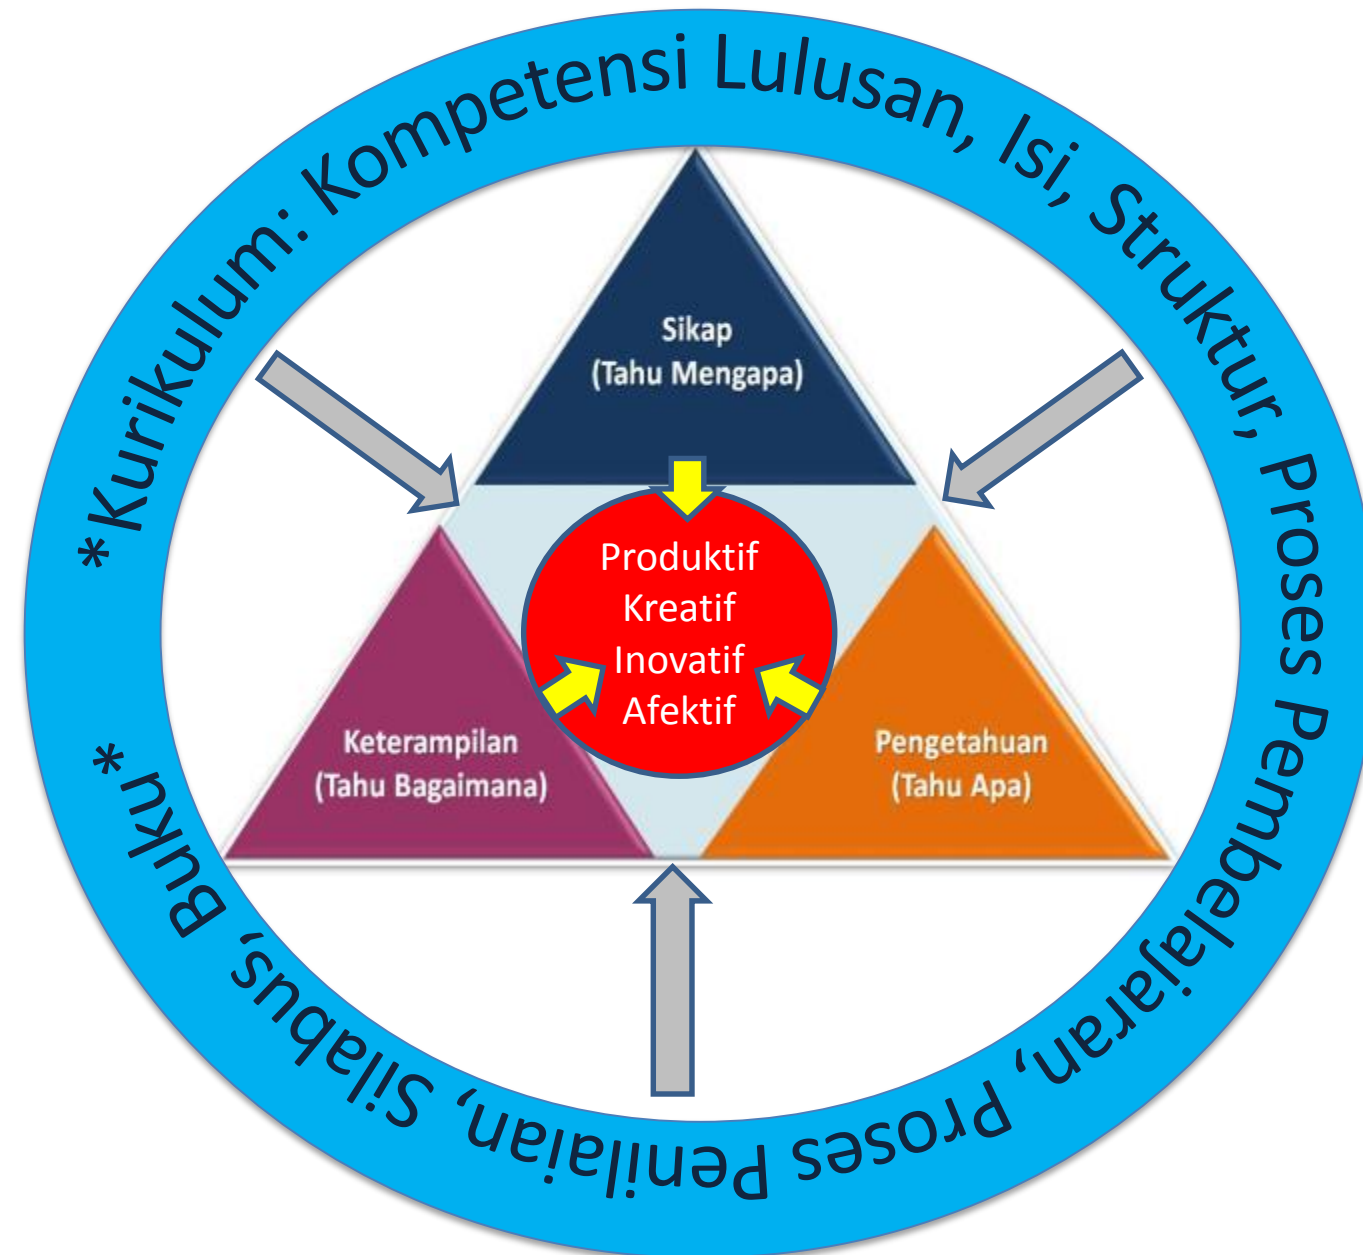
*Kurikulum: Kompetensi Lulusan, Isi, Struktur, Proses Pembelajaran, Proses Penilaian, Silabus, Buku*

Sikap
(Tahu Mengapa)

Produktif
Kreatif
Inovatif
Afektif

Keterampilan
(Tahu Bagaimana)

Pengetahuan
(Tahu Apa)